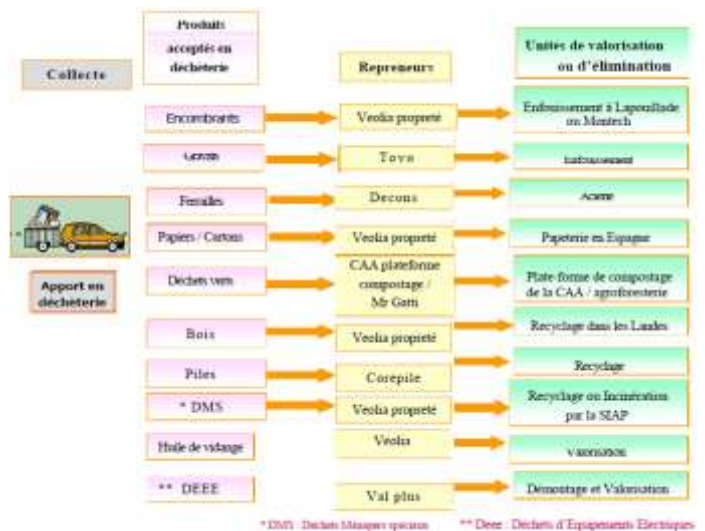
Collecte

Produits acceptés en decheterie

Repreneurs

Unités de valorisation ou d'élimination

Encombrants

Veolia propreté

Enfouissement à Lapouillade ou Montech

Gravats

Tovo

Enfouissement

Ferrailles

Decons

Aciérie

Papiers / Cartons

Veolia propreté

Papeterie en Espagne

Apport en déchèterie

Déchets verts

CAA plateforme compostage / Mr Gatti

Plate-forme de compostage de la CAA / agroforesterie

Bois

Veolia propreté

Recyclage dans les Landes

Piles

Corepile

Recyclage

* DMS

Veolia propreté

Recyclage ou Incinération par la SIAP

Huile de vidange

Veolia

Valorisation

** DEEE

Val plus

Démontage et Valorisation

* DMS : Déchets Ménagers spéciaux

** Deee : Déchets d'Equipements Electriques